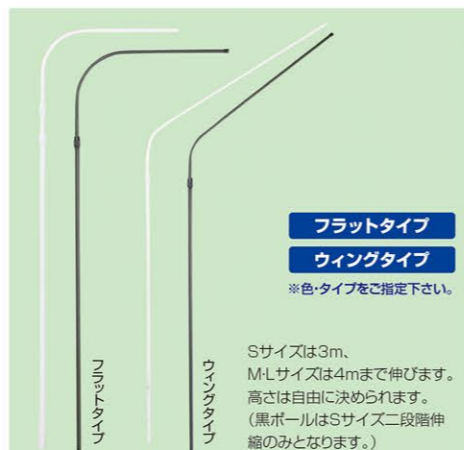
フラットタイプ
ウィングタイプ
※色・タイプをご指定下さい。

フラットタイプ

ウィングタイプ

Sサイズは3m、
M・Lサイズは4mまで伸びます。
高さは自由に決められます。
(黒ポールはSサイズ二段階伸縮のみとなります。)